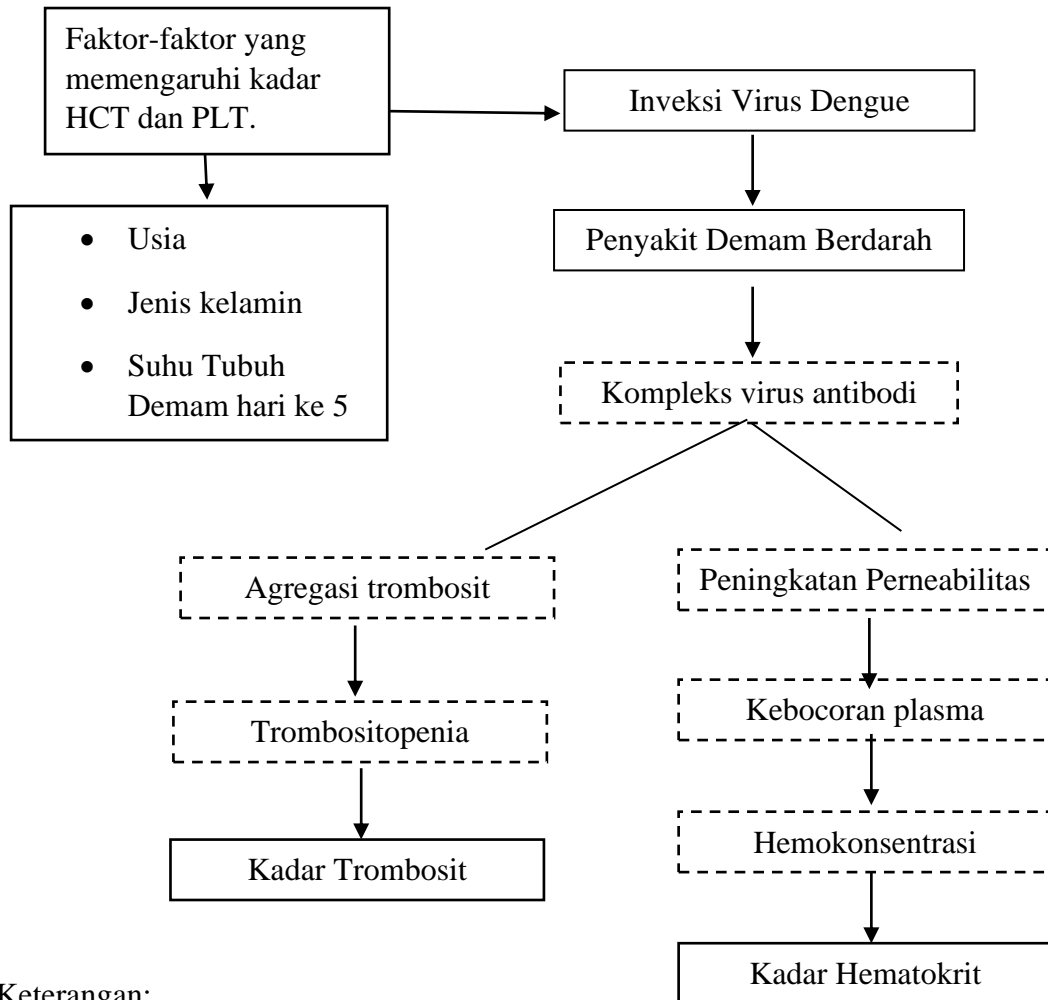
Faktor-faktor yang memengaruhi kadar HCT dan PLT.

Inveksi Virus Dengue

- Usia
- Jenis kelamin
- Suhu Tubuh Demam hari ke 5

Penyakit Demam Berdarah

Kompleks virus antibodi

Agregasi trombosit

Peningkatan Perneabilitas

Trombositopenia

Kebocoran plasma

Kadar Trombosit

Hemokonsentrasi

Kadar Hematokrit

Keterangan: